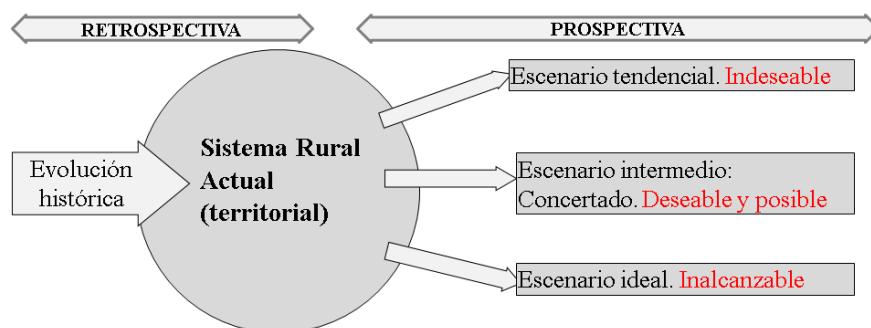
RETROSPECTIVA

PROSPECTIVA

Evolución histórica

Sistema Rural Actual (territorial)

Escenario tendencial. Indeseable

Escenario intermedio: Concertado. Deseable y posible

Escenario ideal. Inalcanzable